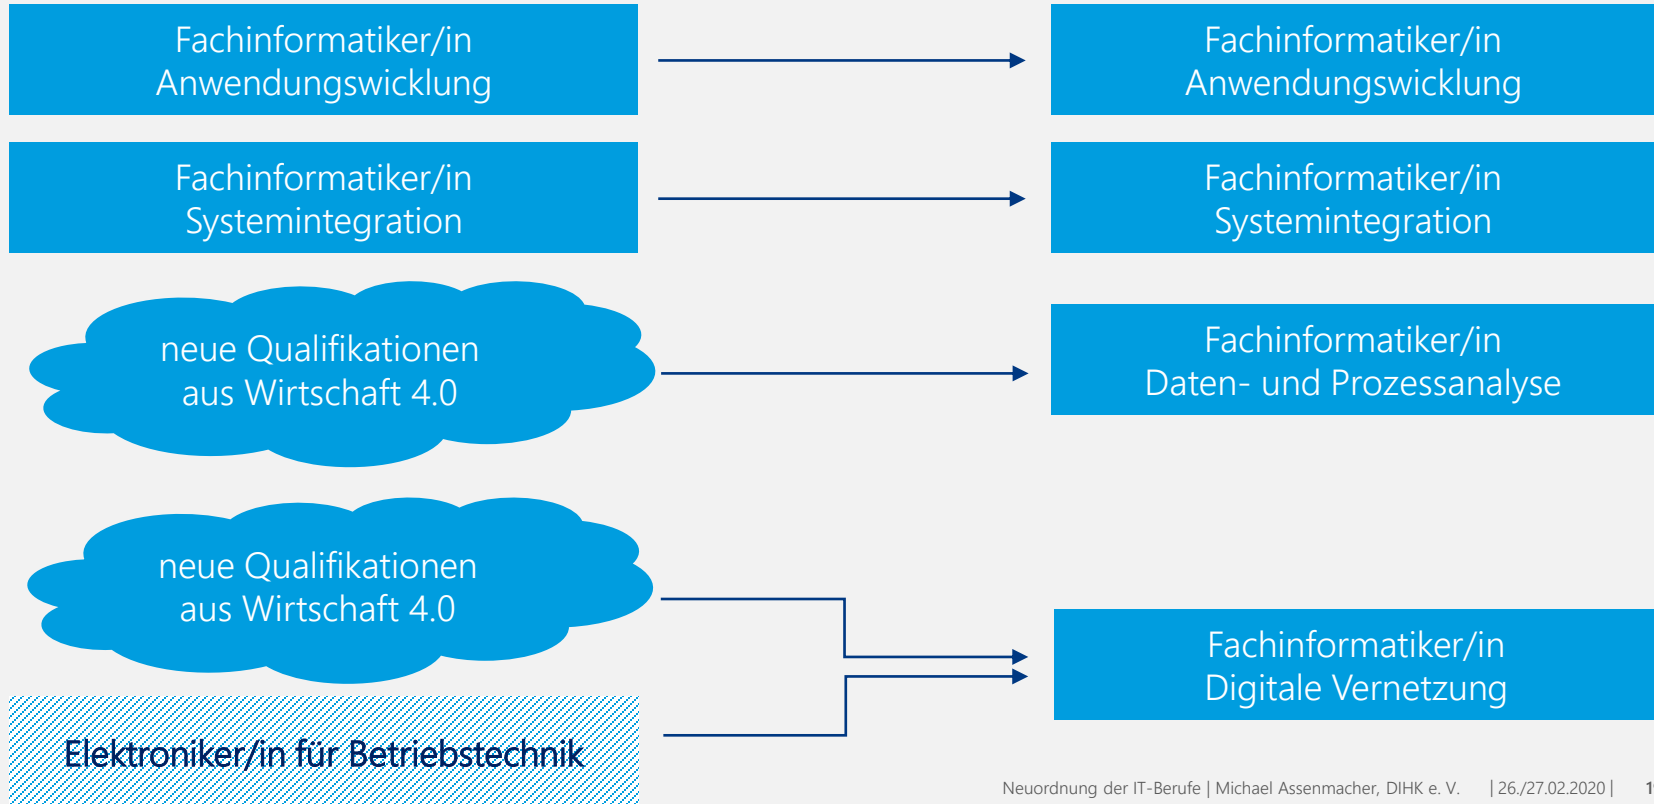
Fachinformatiker/in
Anwendungswicklung

Fachinformatiker/in
Anwendungswicklung

Fachinformatiker/in
Systemintegration

Fachinformatiker/in
Systemintegration

neue Qualifikationen
aus Wirtschaft 4.0

Fachinformatiker/in
Daten- und Prozessanalyse

neue Qualifikationen
aus Wirtschaft 4.0

Fachinformatiker/in
Digitale Vernetzung

Elektroniker/in für Betriebstechnik

Neuordnung der IT-Berufe | Michael Assenmacher, DIHK e. V. | 26./27.02.2020 | 1